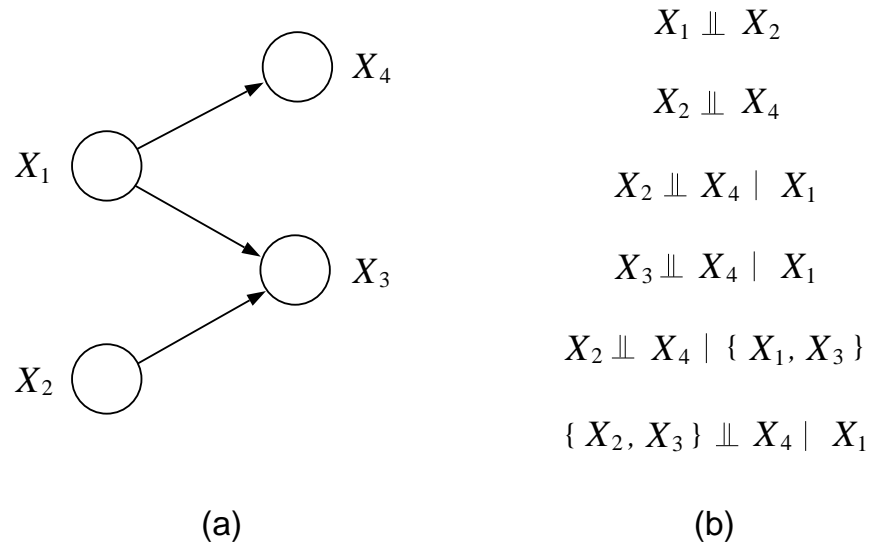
$X_4$

$X_1$

$X_3$

$X_2$

(a)

$X_1 \perp\!\!\!\perp X_2$

$X_2 \perp\!\!\!\perp X_4$

$X_2 \perp\!\!\!\perp X_4 \mid X_1$

$X_3 \perp\!\!\!\perp X_4 \mid X_1$

$X_2 \perp\!\!\!\perp X_4 \mid \{X_1, X_3\}$

$\{X_2, X_3\} \perp\!\!\!\perp X_4 \mid X_1$

(b)